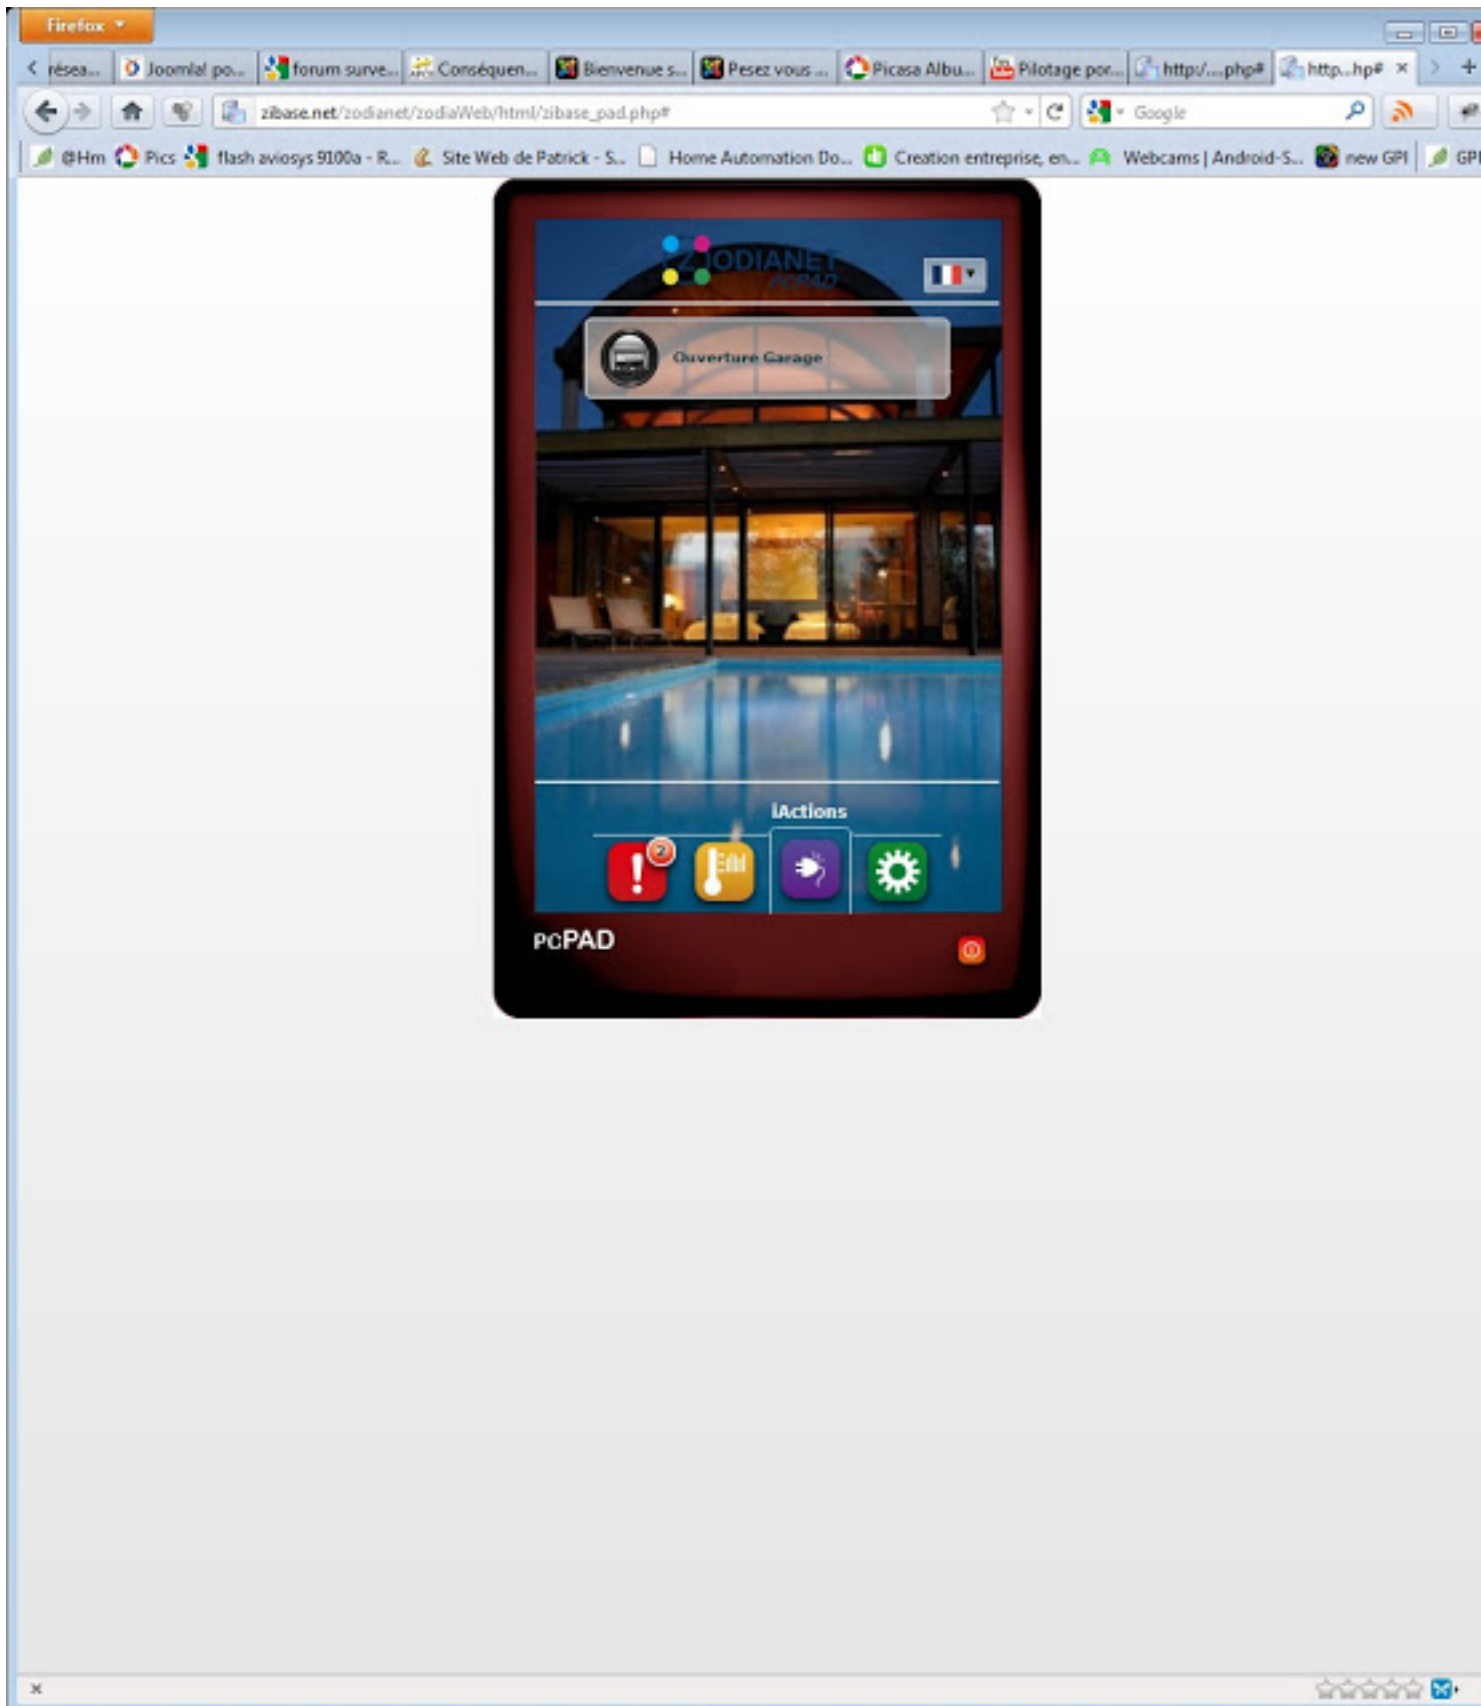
Firefox

résea... Joomla! po... forum surve... Conséquen... Bienvenue s... Pesez vous ... Picasa Albu... Pilotage por... http:/....php# http...hp#

zibase.net/zodianet/zodiaWeb/html/zibase_pad.php#

Google

@Hm Pics flash aviosys 9100a - R... Site Web de Patrick - S... Home Automation Do... Creation entreprise, en... Webcams | Android-S... new GPI GPI

ZODIANET PCPAD

Ouverture Garage

iActions

2

PCPAD